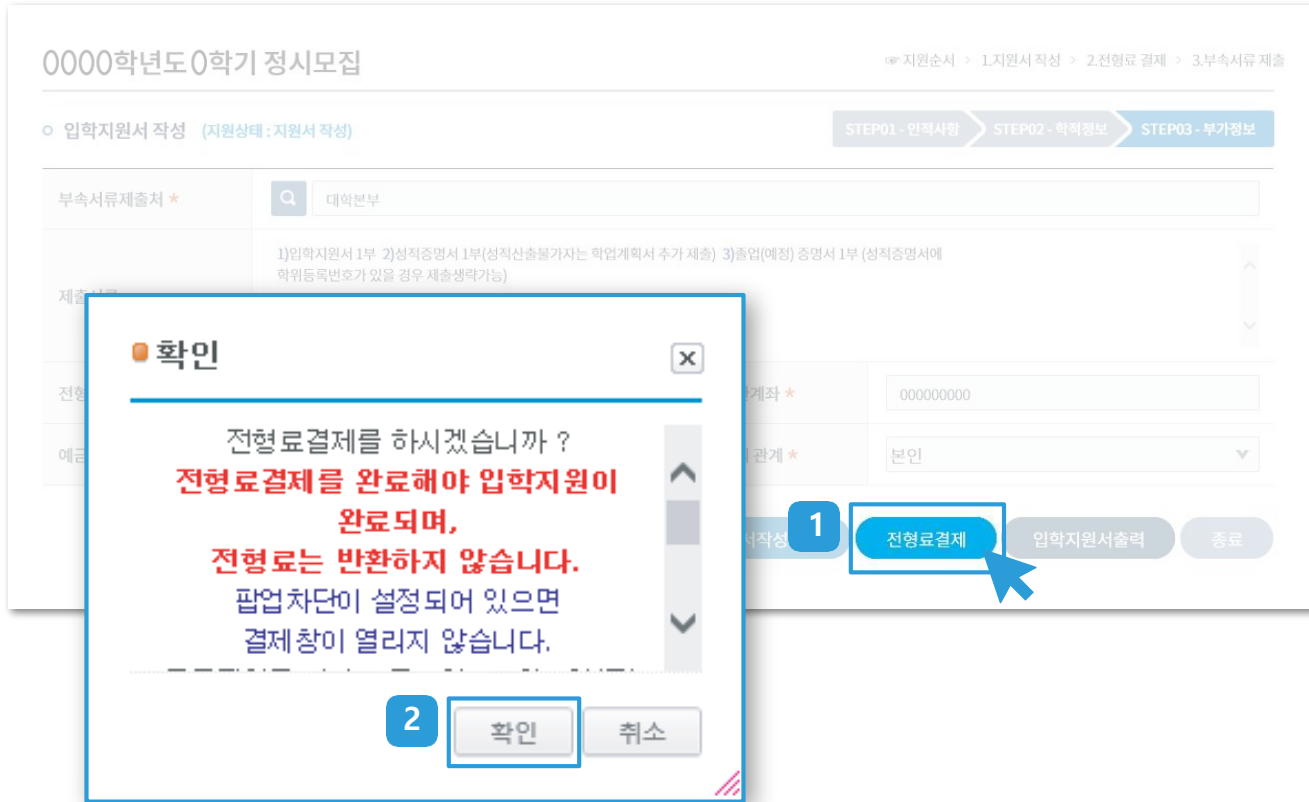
0000학년도 0학기 정시모집

☞ 지원순서 > 1.지원서 작성 > 2.전형료 결제 > 3.부속서류 제출

입학지원서 작성 (지원상태 : 지원서 작성)

STEP01 - 인적사항 STEP02 - 학적정보 STEP03 - 부가정보

부속서류제출처 *

대학본부

1)입학지원서 1부 2)성적증명서 1부(성적산출불가자는 학업계획서 추가 제출) 3)졸업(예정) 증명서 1부 (성적증명서에 학위등록번호가 있을 경우 제출생략가능)

제출서류

전형

계좌 *

000000000

예금

관계 *

본인

확인

전형료결제를 하시겠습니까 ?
전형료결제를 완료해야 입학지원이 완료되며,
전형료는 반환하지 않습니다.
팝업차단이 설정되어 있으면 결제창이 열리지 않습니다.

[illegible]

2

확인

취소

서작성

1

전형료결제

입학지원서출력

종료